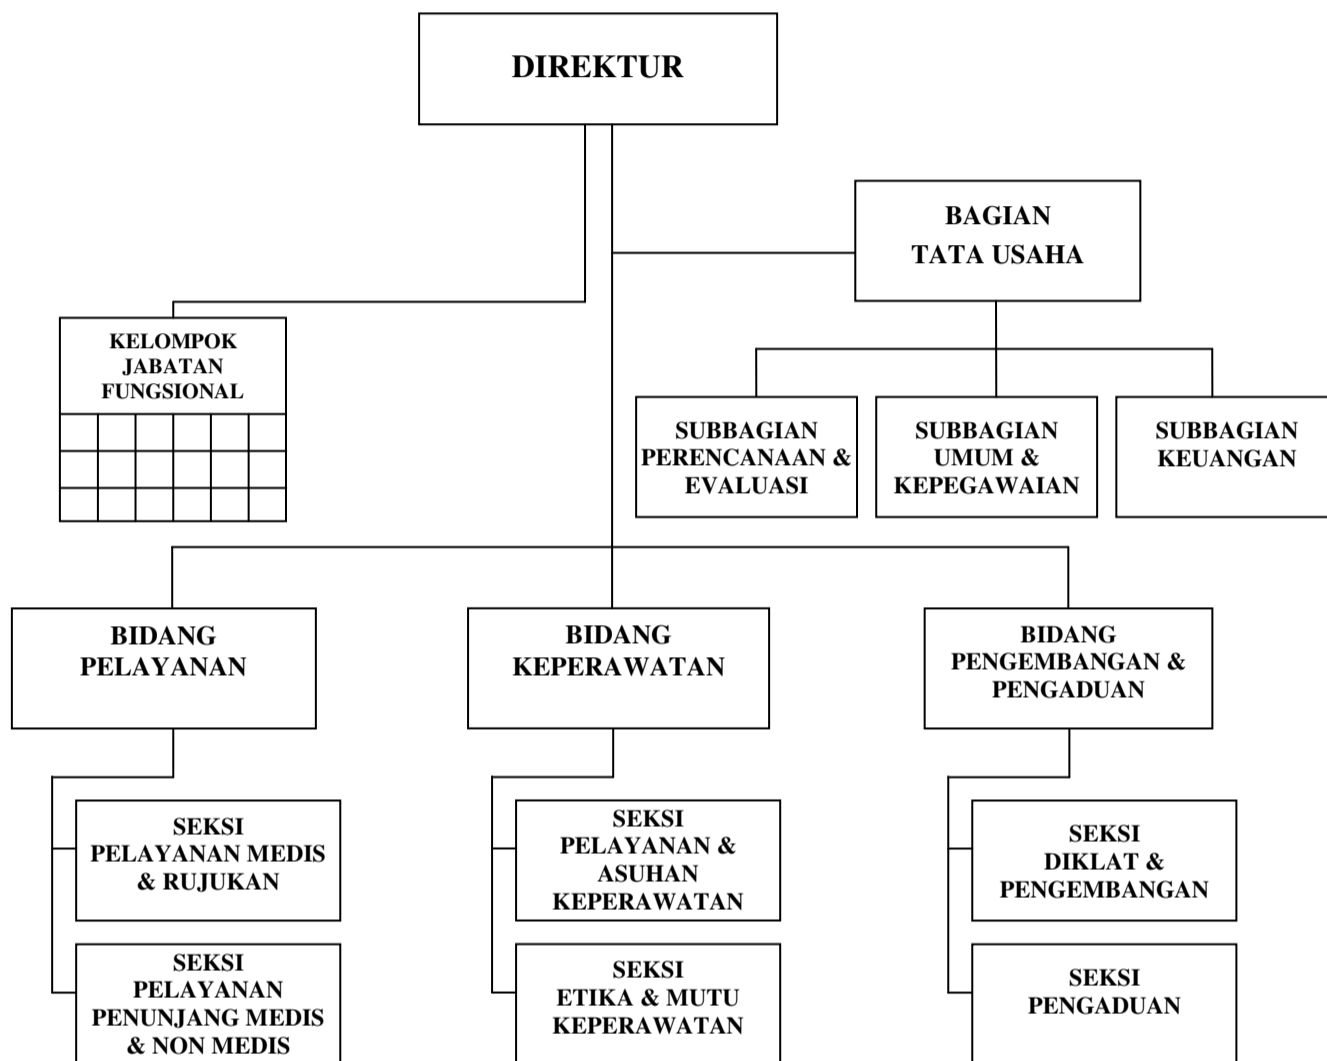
DIREKTUR

BAGIAN
TATA USAHA

KELOMPOK
JABATAN
FUNGSIONAL

SUBBAGIAN
PERENCANAAN &
EVALUASI

SUBBAGIAN
UMUM &
KEPEGAWAIAN

SUBBAGIAN
KEUANGAN

BIDANG
PELAYANAN

BIDANG
KEPERAWATAN

BIDANG
PENGEMBANGAN &
PENGADUAN

SEKSI
PELAYANAN MEDIS
& RUJUKAN

SEKSI
PELAYANAN
PENUNJANG MEDIS
& NON MEDIS

SEKSI
PELAYANAN &
ASUHAN
KEPERAWATAN

SEKSI
ETIKA & MUTU
KEPERAWATAN

SEKSI
DIKLAT &
PENGEMBANGAN

SEKSI
PENGADUAN